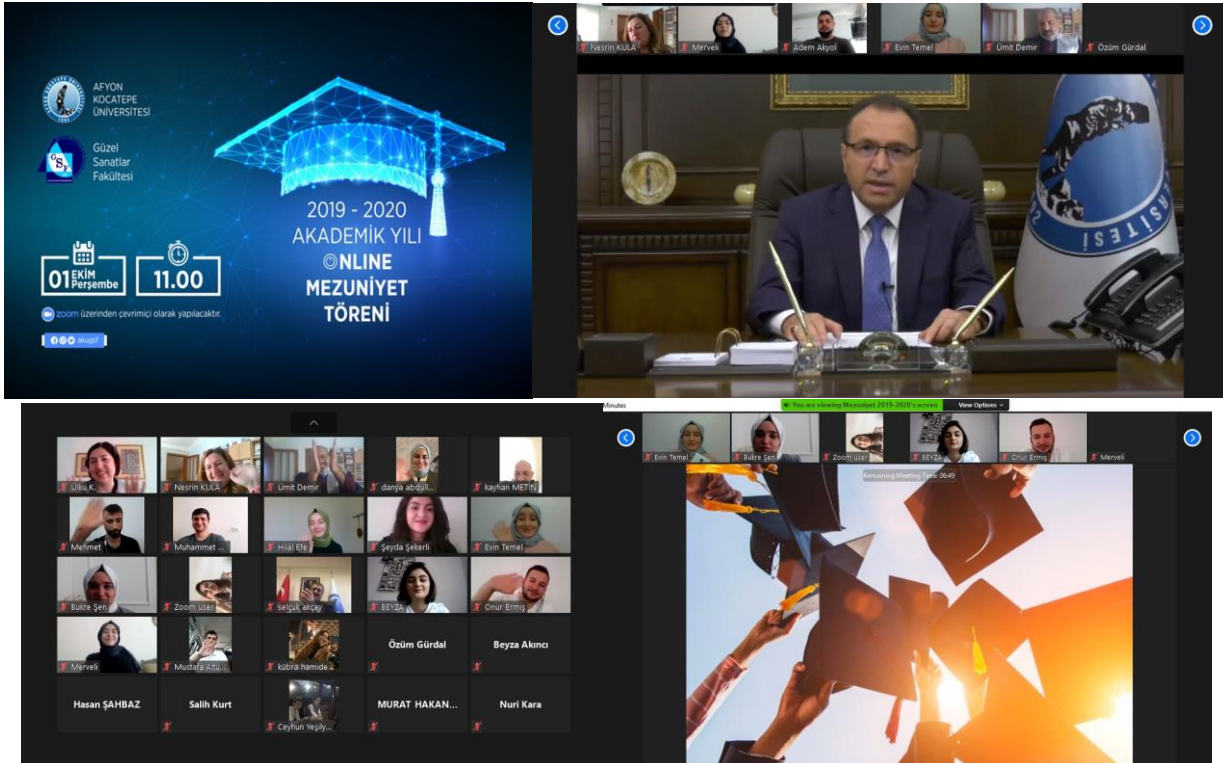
AFYON KOCATEPE ÜNİVERSİTESİ

Güzel Sanatlar Fakültesi

2019 - 2020 AKADEMİK YILI ONLINE MEZUNİYET TÖRENİ

01 EKİM Perşembe

11.00

zoom üzerinden çevrimiçi olarak yapılacaktır.

akugsf

Nesrin KULA
Merveli
Adem Akyol
Evin Temel
Ümit Demir
Özüm Gürdal

Ülkü K...
Nesrin KULA
Ümit Demir
danya abdull...
kayhan METİN
Mehmet
Muhammet ...
Hilal Efe
Şeyda Şekerli
Evin Temel
Bukre Şen
Zoom user
selçuk akçay
BEYZA
Onur Ermiş
Merveli
Mustafa Altu...
kübra hamide ...
Özüm Gürdal
Beyza Akıncı
Hasan ŞAHBAZ
Salih Kurt
Ceyhun Yeşily...
MURAT HAKAN...
Nuri Kara

Minutes
You are viewing Mezuniyet 2019-2020's screen
View Options
Evin Temel
Bukre Şen
Zoom user
BEYZA
Onur Ermiş
Merveli
Remaining Meeting Time: 06:49